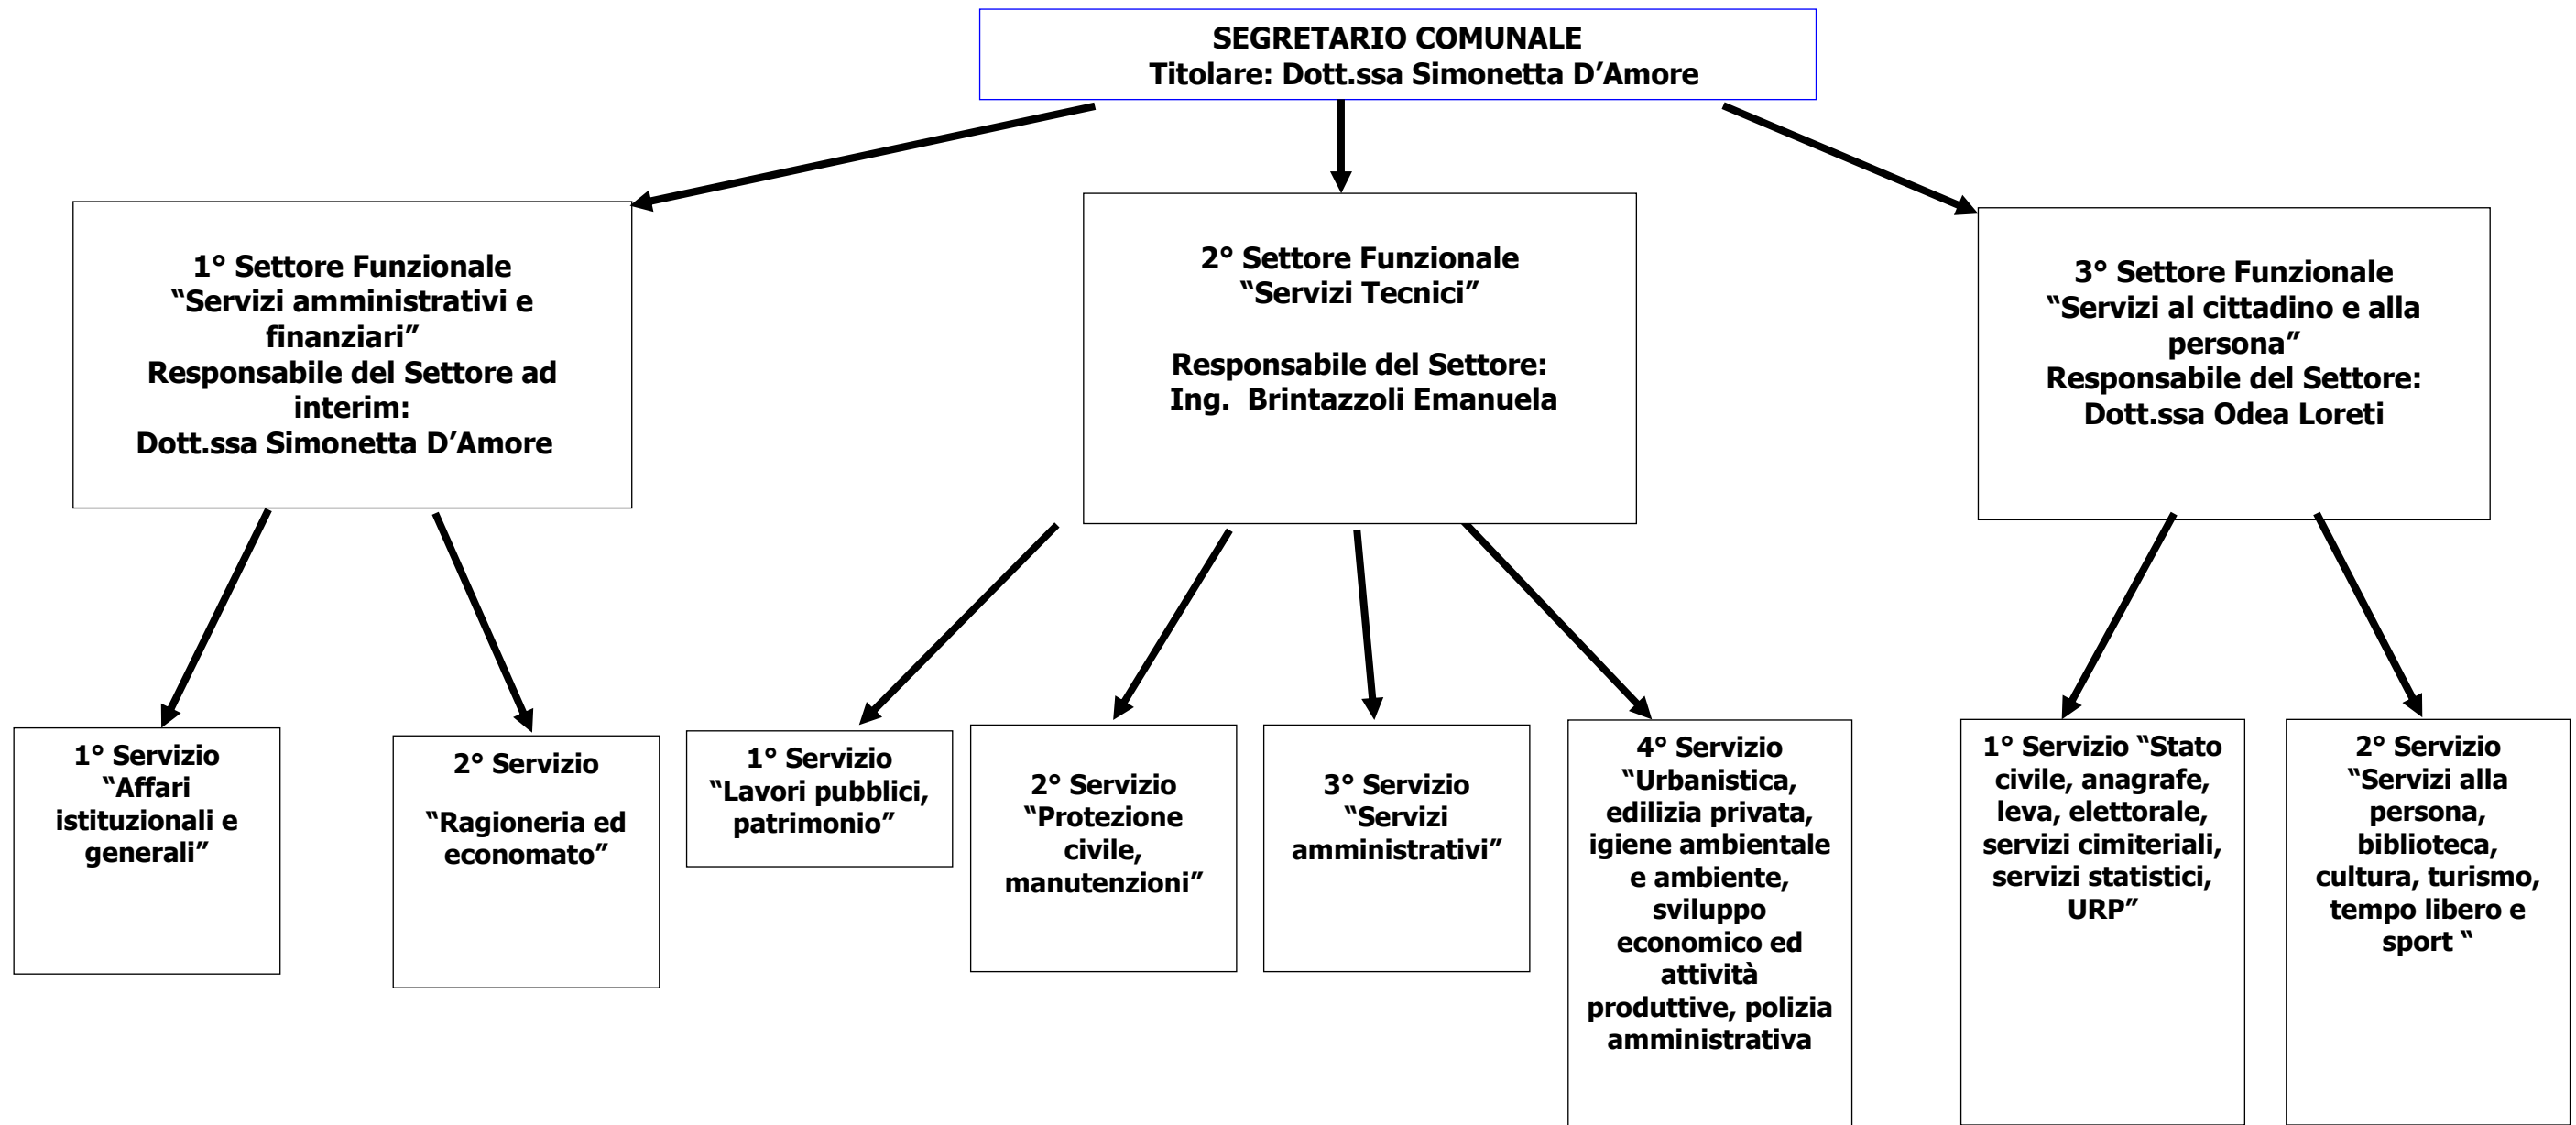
SEGRETARIO COMUNALE
Titolare: Dott.ssa Simonetta D’Amore

1° Settore Funzionale
“Servizi amministrativi e finanziari”
Responsabile del Settore ad interim:
Dott.ssa Simonetta D’Amore

2° Settore Funzionale
“Servizi Tecnici”

Responsabile del Settore:
Ing. Brintazzoli Emanuela

3° Settore Funzionale
“Servizi al cittadino e alla persona”
Responsabile del Settore:
Dott.ssa Odea Loreti

1° Servizio
“Affari istituzionali e generali”

2° Servizio

“Ragioneria ed economato”

1° Servizio
“Lavori pubblici, patrimonio”

2° Servizio
“Protezione civile, manutenzioni”

3° Servizio
“Servizi amministrativi”

4° Servizio
“Urbanistica, edilizia privata, igiene ambientale e ambiente, sviluppo economico ed attività produttive, polizia amministrativa

1° Servizio “Stato civile, anagrafe, leva, elettorale, servizi cimiteriali, servizi statistici, URP”

2° Servizio
“Servizi alla persona, biblioteca, cultura, turismo, tempo libero e sport “